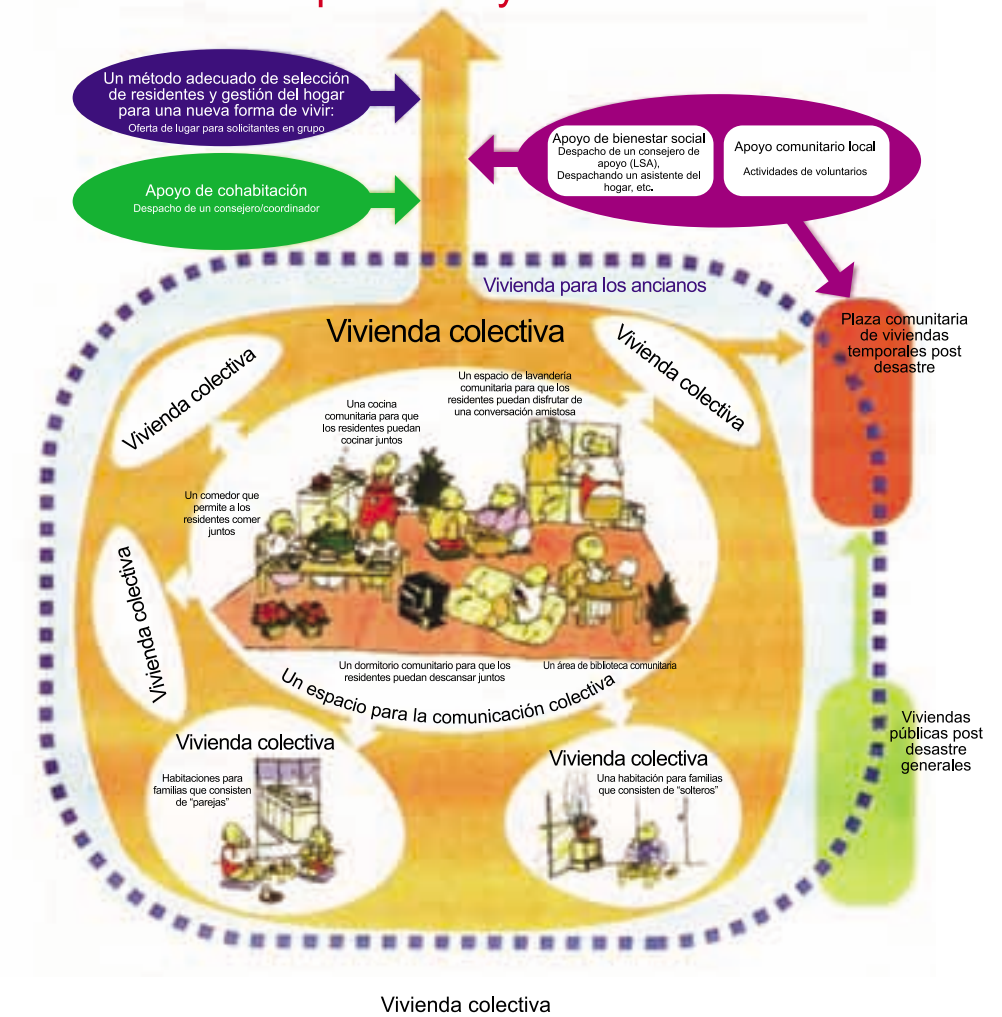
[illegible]

Un método adecuado de selección de residentes y gestión del hogar para una nueva forma de vivir:
Oferta de lugar para solicitantes en grupo

Apoyo de cohabitación
Despacho de un consejero/coordinador

Apoyo de bienestar social
Despacho de un consejero de apoyo (LSA), Despachando un asistente del hogar, etc.

Apoyo comunitario local
Actividades de voluntarios

Vivienda para los ancianos

Plaza comunitaria de viviendas temporales post desastre

Vivienda colectiva

Vivienda colectiva

Vivienda colectiva

Un espacio de lavandería comunitaria para que los residentes puedan disfrutar de una conversación amistosa

Una cocina comunitaria para que los residentes puedan cocinar juntos

Un comedor que permite a los residentes comer juntos

Vivienda colectiva

Un dormitorio comunitario para que los residentes puedan descansar juntos

Un área de biblioteca comunitaria

Un espacio para la comunicación colectiva

Vivienda colectiva
Habitaciones para familias que consisten de "parejas"

Vivienda colectiva
Una habitación para familias que consisten de "solteros"

Viviendas públicas post desastre generales

Vivienda colectiva